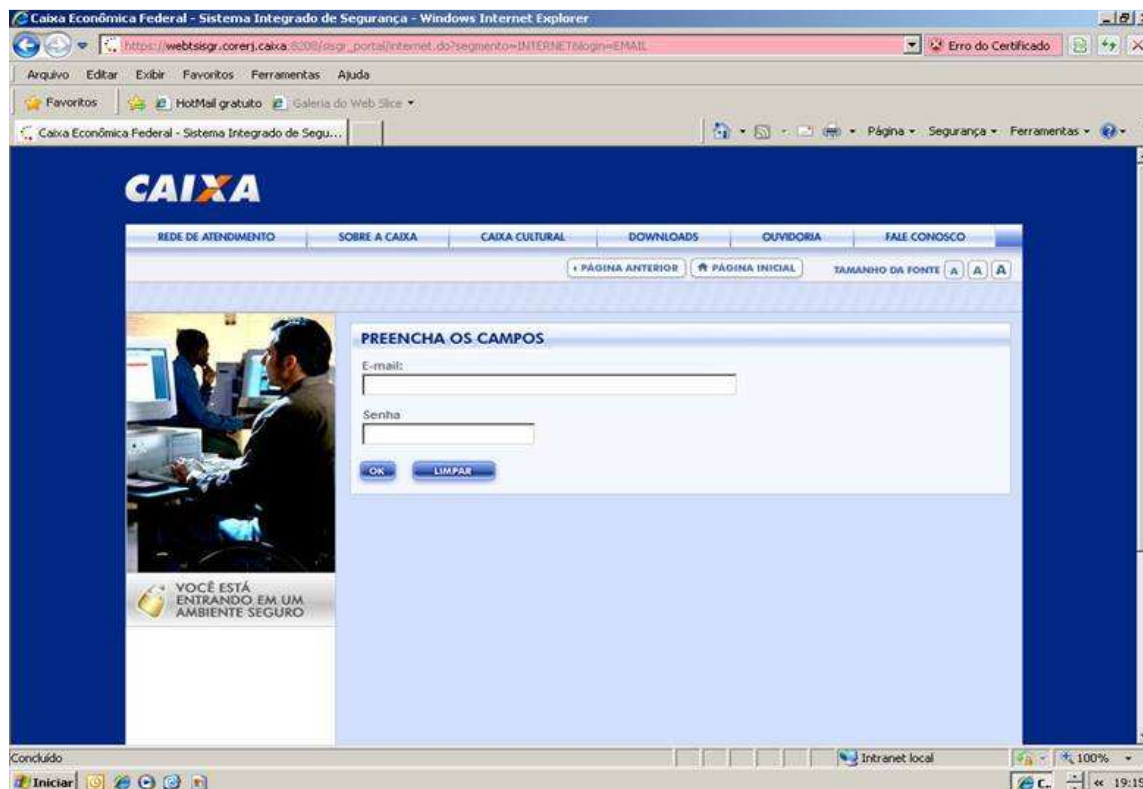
Caixa Econômica Federal - Sistema Integrado de Segurança - Windows Internet Explorer

https://webtsisgr.corerj.caixa:8208/sisgr_portal/internet.do?segmento=INTERNET&login=EMAIL

Erro do Certificado

Arquivo Editar Exibir Favoritos Ferramentas Ajuda

Favoritos HotMail gratuito Galeria do Web Slice

Caixa Econômica Federal - Sistema Integrado de Segu...

Página Segurança Ferramentas

CAIXA

REDE DE ATENDIMENTO SOBRE A CAIXA CAIXA CULTURAL DOWNLOADS OUVIDORIA FALE CONOSCO

PÁGINA ANTERIOR PÁGINA INICIAL TAMANHO DA FONTE A A A

PREENCHA OS CAMPOS

E-mail:

Senha

OK LIMPAR

VOCÊ ESTÁ ENTRANDO EM UM AMBIENTE SEGURO

Concluído

Intranet local

100%

Iniciar

19:15